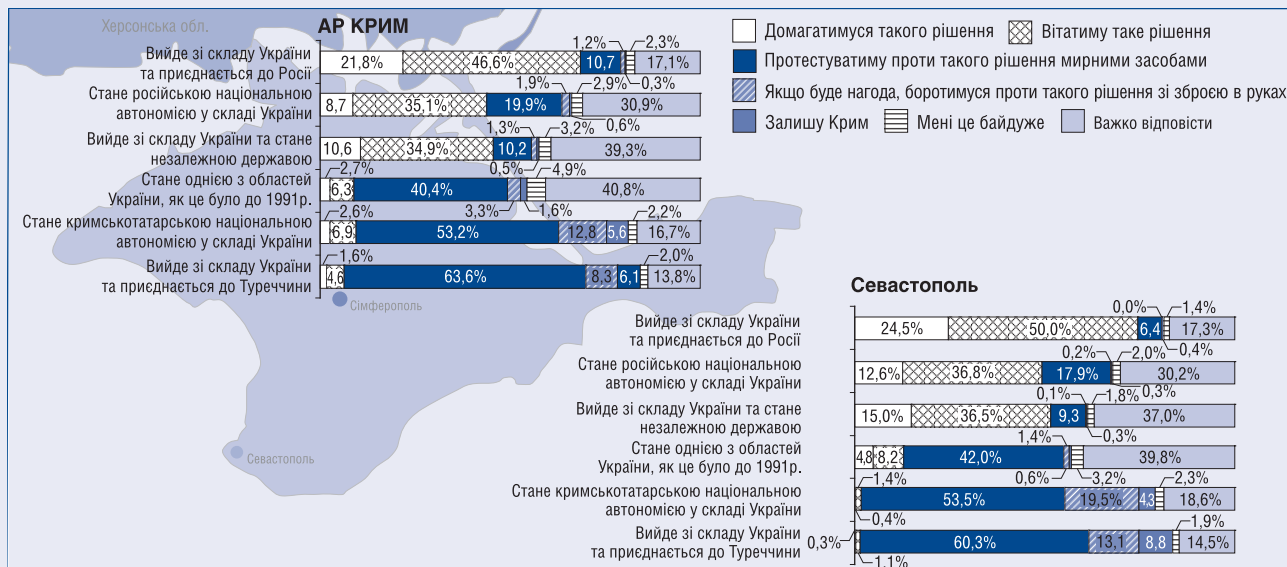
Херсонська обл.

АР КРИМ

Домагатимуся такого рішення
Вітатиму таке рішення
Протестуватиму проти такого рішення мирними засобами
Якщо буде нагода, боротимуся проти такого рішення зі зброєю в руках
Залишу Крим
Мені це байдуже
Важко відповісти

Вийде зі складу України та приєднається до Росії
21,8% 46,6% 10,7 17,1% 1,2% 2,3%

Стане російською національною автономією у складі України
8,7 35,1% 19,9% 30,9% 1,9% 2,9% 0,3%

Вийде зі складу України та стане незалежною державою
10,6 34,9% 10,2 39,3% 1,3% 3,2% 0,6%

Стане однією з областей України, як це було до 1991р.
6,3 40,4% 40,8% 2,7% 0,5% 4,9% 3,3% 1,6%

Стане кримськотатарською національною автономією у складі України
6,9 53,2% 12,8 5,6 16,7% 2,6% 2,2%

Вийде зі складу України та приєднається до Туреччини
4,6 63,6% 8,3 6,1 13,8% 1,6% 2,0%

Сімферополь

Севастополь

Севастополь

Вийде зі складу України та приєднається до Росії
24,5% 50,0% 6,4 17,3% 0,0% 1,4%

Стане російською національною автономією у складі України
12,6% 36,8% 17,9% 30,2% 0,2% 2,0% 0,4%

Вийде зі складу України та стане незалежною державою
15,0% 36,5% 9,3 37,0% 0,1% 1,8% 0,3% 0,3%

Стане однією з областей України, як це було до 1991р.
4,8 8,2 42,0% 39,8% 1,4%

Стане кримськотатарською національною автономією у складі України
53,5% 19,5% 4,3 18,6% 1,4% 0,6% 3,2% 2,3% 0,4%

Вийде зі складу України та приєднається до Туреччини
0,3% 60,3% 13,1 8,8 14,5% 1,9% 1,1%